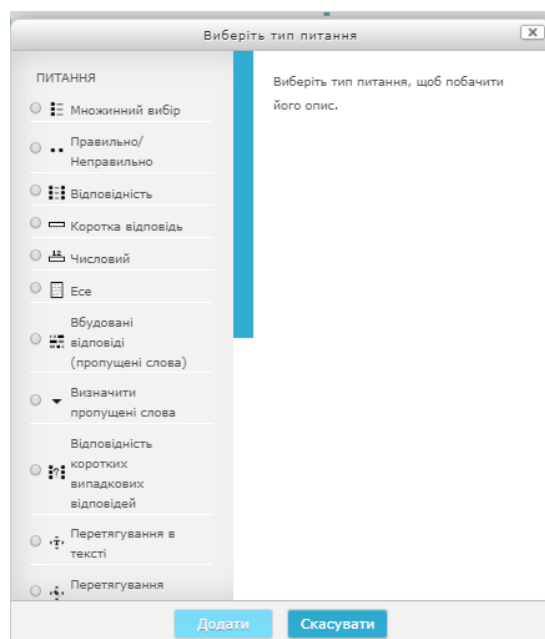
Виберіть тип питання

ПИТАННЯ

Множинний вибір

Правильно/ Неправильно

Відповідність

Коротка відповідь

Числовий

Есе

Вбудовані відповіді (пропущені слова)

Визначити пропущені слова

Відповідність коротких випадкових відповідей

Перетягування в тексті

Перетягування

Виберіть тип питання, щоб побачити його опис.

Додати

Скасувати